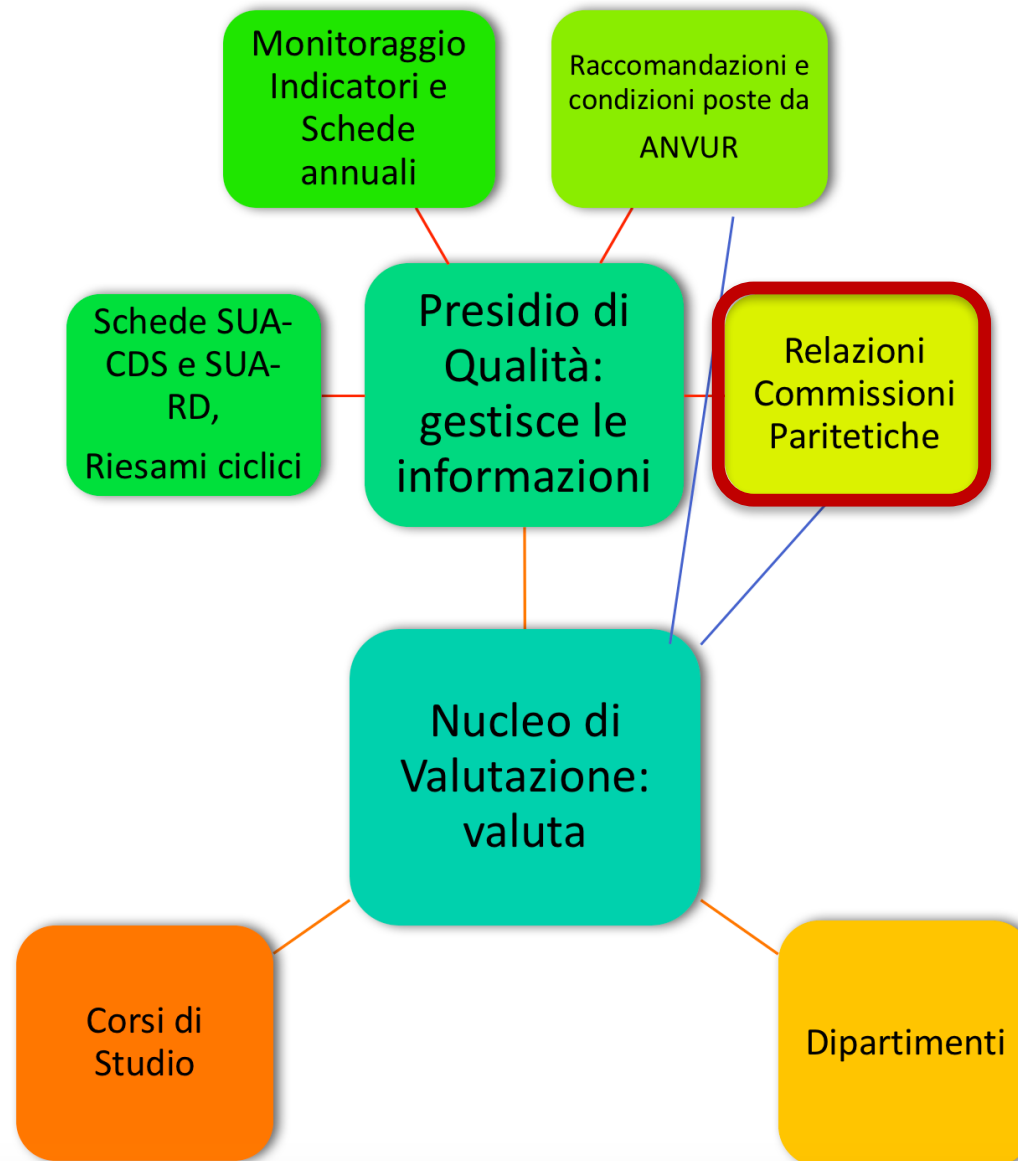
Monitoraggio Indicatori e Schede annuali

Raccomandazioni e condizioni poste da ANVUR

Schede SUA-CDS e SUA-RD,

Riesami ciclici

Presidio di Qualità: gestisce le informazioni

Relazioni Commissioni Paritetiche

Nucleo di Valutazione: valuta

Corsi di Studio

Dipartimenti